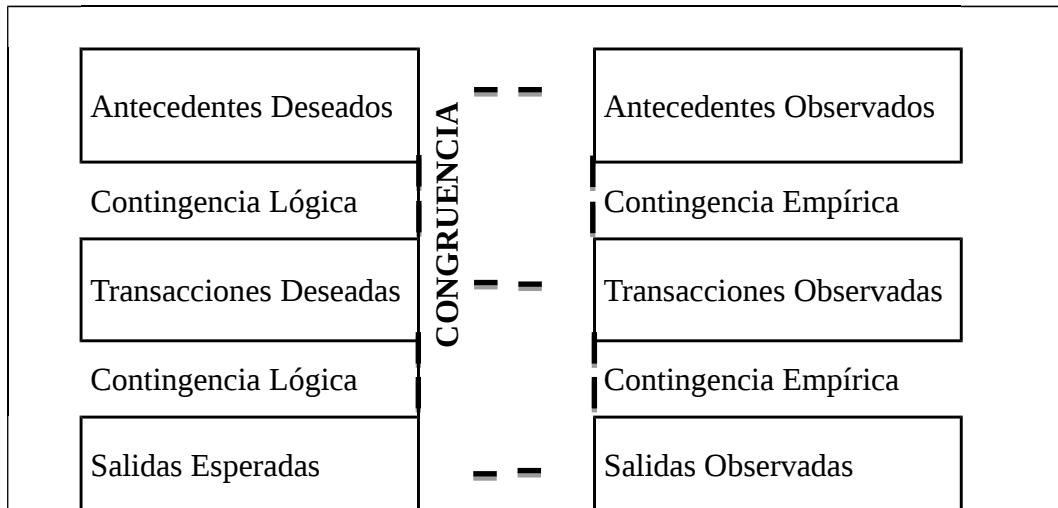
Antecedentes Deseados

CONGRUENCIA

Antecedentes Observados

Contingencia Lógica

Contingencia Empírica

Transacciones Deseadas

Transacciones Observadas

Contingencia Lógica

Contingencia Empírica

Salidas Esperadas

Salidas Observadas